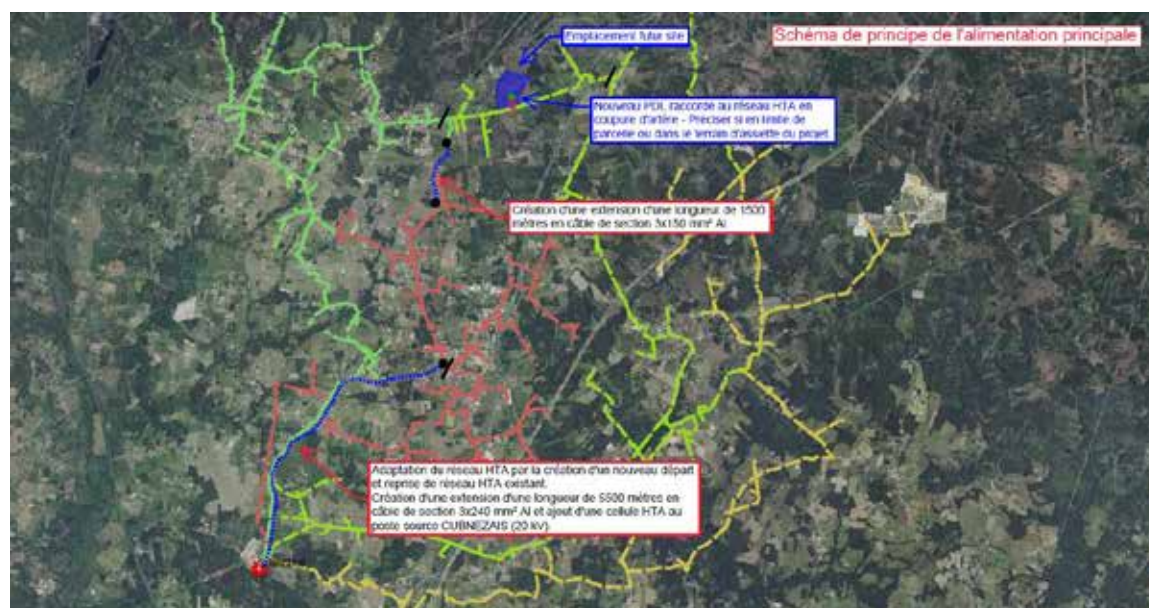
Schéma de principe de l'alimentation principale

Emplacement futur site

Nouveau PDL raccordé au réseau HTA en coupure d'artère - Préciser si en limite de parcelle ou dans le terrain d'assiette du projet

Création d'une extension d'une longueur de 1500 mètres en câble de section 3x150 mm² Al

Adaptation du réseau HTA par la création d'un nouveau départ et reprise de réseau HTA existant.
Création d'une extension d'une longueur de 5500 mètres en câble de section 3x240 mm² Al et ajout d'une cellule HTA au poste source CUBNEZAIS (20 kV).